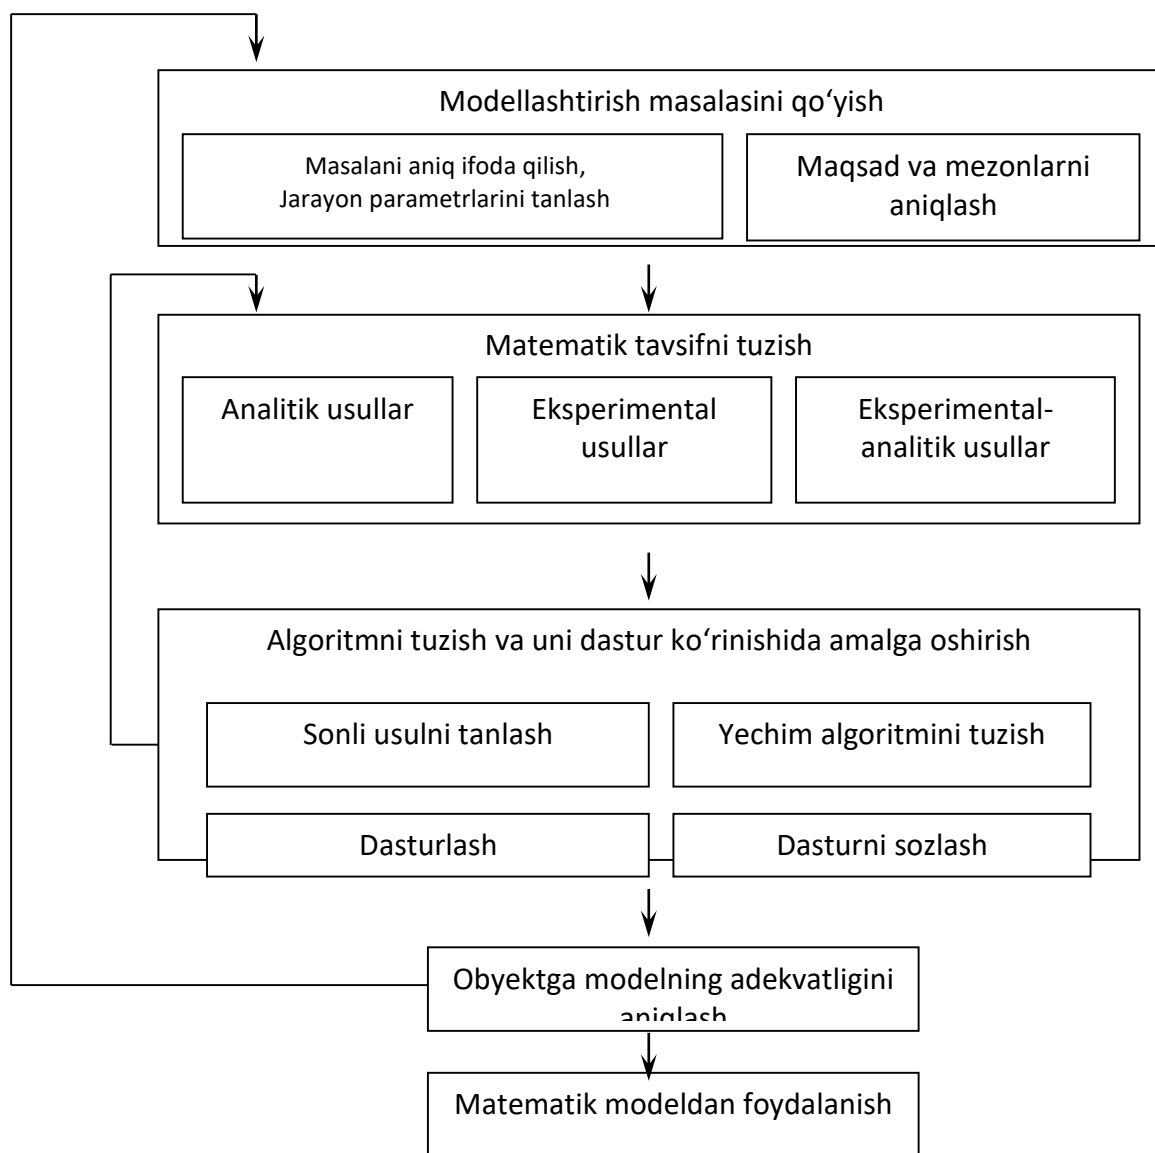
Modellashtirish masalasini qo‘yish

Masalani aniq ifoda qilish, Jarayon parametrlarini tanlash

Maqsad va mezonlarni aniqlash

Matematik tavsifni tuzish

Analitik usullar

Eksperimental usullar

Eksperimental-analitik usullar

Algoritmni tuzish va uni dastur ko‘rinishida amalga oshirish

Sonli usulni tanlash

Yechim algoritmini tuzish

Dasturlash

Dasturni sozlash

Obyektga modelning adekvatligini aniqlash

Matematik modeldan foydalanish